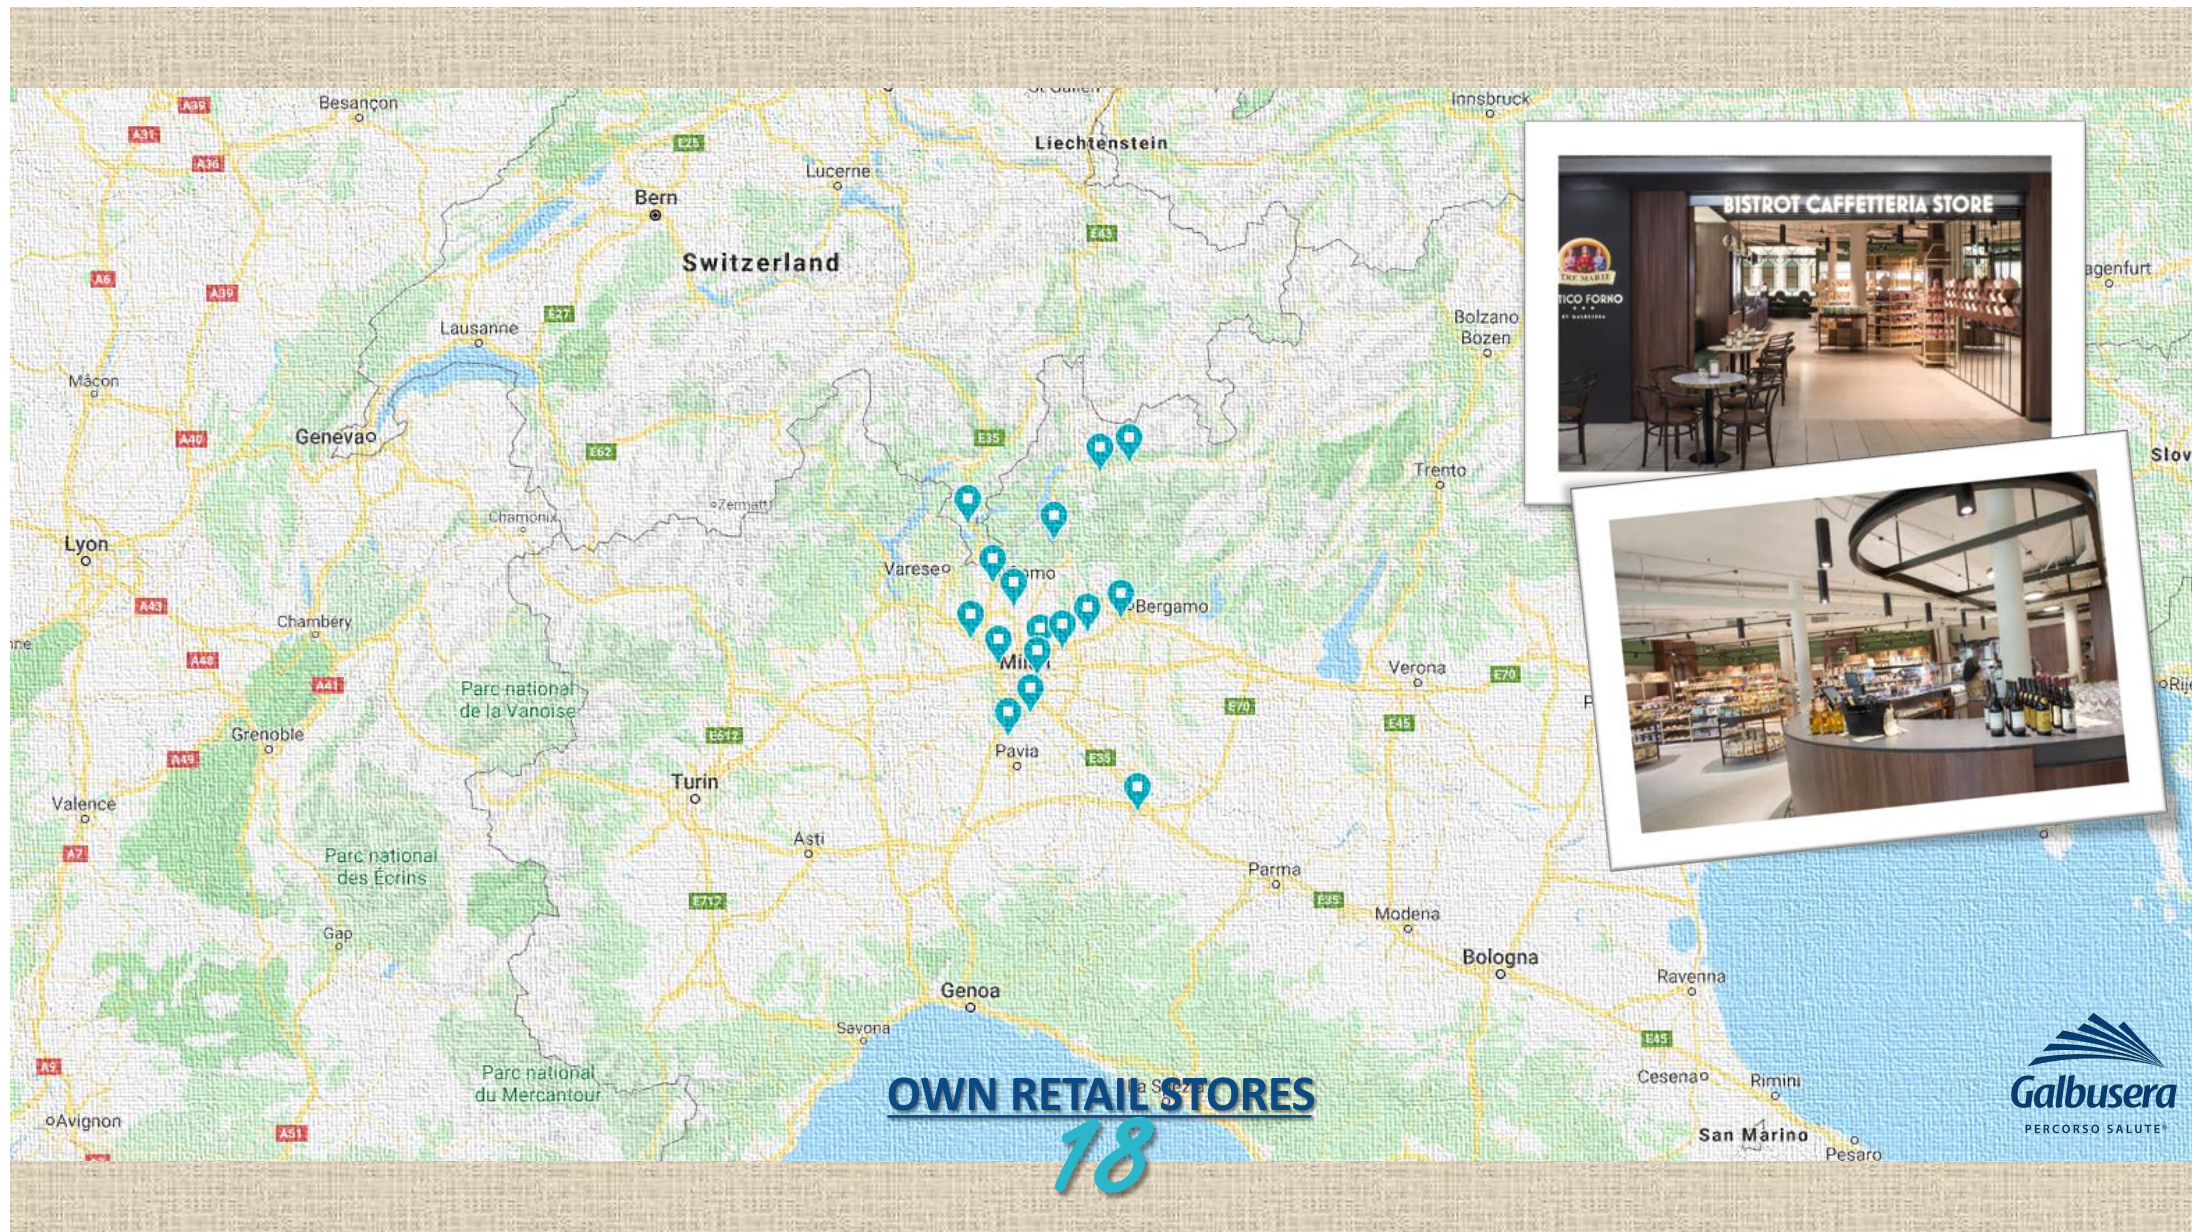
Besançon
St Gallen
Innsbruck
Liechtenstein
Lucerne
Bern
Switzerland
Lausanne
Mâcon
Geneva
Zermatt
Chamonix
Lyon
Varese
Como
Bergamo
Chambery
Parc national de la Vanoise
Grenoble
Turin
Asti
Valence
Parc national des Écrins
Gap
Genoa
Savona
Parc national du Mercantour
Avignon
Milan
Pavia
Parma
Modena
Bologna
Ravenna
Cesena
Rimini
San Marino
Pesaro
Verona
Trento
Bolzano
Bozen
Klagenfurt
A39
A31
A36
A6
A39
A40
A43
A48
A41
A49
A7
A9
A51
E25
E27
E62
E35
E43
E62
E612
E717
E35
E70
E45
E35
E70
E45
BISTROT CAFFETTERIA STORE
ANTICO FORNO
OWN RETAIL STORES
18
Galbusera
PERCORSO SALUTE